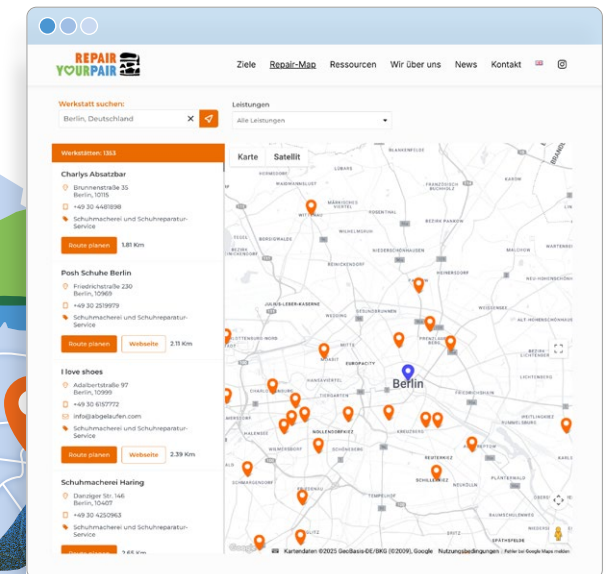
REPAIR YOURPAIR

Ziele Repair-Map Ressourcen Wir über uns News Kontakt

Werkstatt suchen:
Berlin, Deutschland

Leistungen
Alle Leistungen

Werkstätten: 1363

Charlys Absatzbar
Brunnenstraße 35
Berlin, 10115
+49 30 4481898
Schuhmacherei und Schuhreparatur-Service
Route planen 1.81 Km

Posh Schuhe Berlin
Friedrichstraße 230
Berlin, 10969
+49 30 2519979
Schuhmacherei und Schuhreparatur-Service
Route planen Webseite 2.11 Km

I love shoes
Adalbertstraße 97
Berlin, 10999
+49 30 6157772
info@abgelaufen.com
Schuhmacherei und Schuhreparatur-Service
Route planen Webseite 2.39 Km

Schuhmacherei Haring
Danziger Str. 146
Berlin, 10407
+49 30 4250963
Schuhmacherei und Schuhreparatur-Service
Route planen 2.65 Km

Karte Satellit

Berlin
BLANKENBURG
WEDDING
MOABIT
EUROPACITY
NEUKÖLLN
SCHÖNEBERG
KREUZBERG
FRIEDRICHSHAIN

Kartendaten ©2025 GeoBasis-DE/BKG (©2009), Google Nutzungsbedingungen Fehler bei Google Maps melden